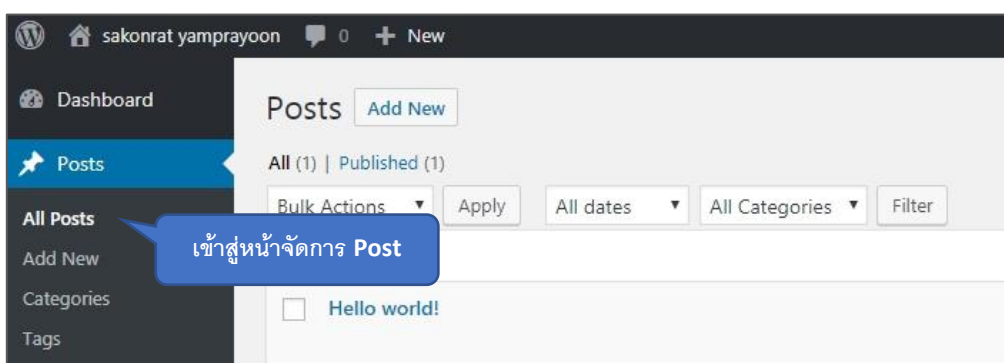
sakonrat yamprayoon 0 + New

Dashboard

Posts

All Posts

Add New

Categories

Tags

Posts Add New

All (1) | Published (1)

Bulk Actions ▾ Apply All dates ▾ All Categories ▾ Filter

เข้าสู่หน้าจัดการ Post

Hello world!